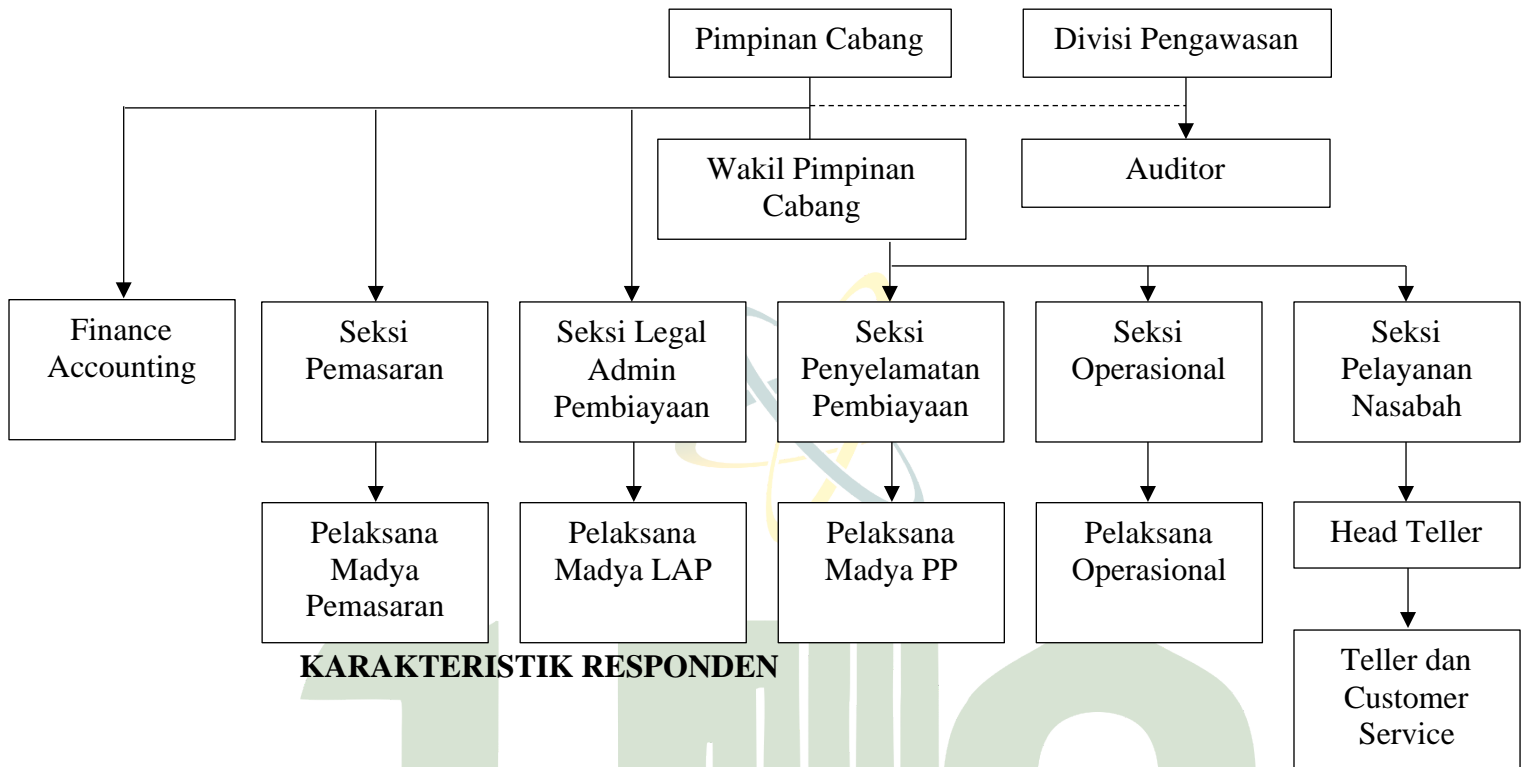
Pimpinan Cabang

Divisi Pengawasan

Wakil Pimpinan Cabang

Auditor

Finance Accounting

Seksi Pemasaran

Seksi Legal Admin Pembiayaan

Seksi Penyelamatan Pembiayaan

Seksi Operasional

Seksi Pelayanan Nasabah

Pelaksana Madya Pemasaran

Pelaksana Madya LAP

Pelaksana Madya PP

Pelaksana Operasional

Head Teller

Teller dan Customer Service

KARAKTERISTIK RESPONDEN